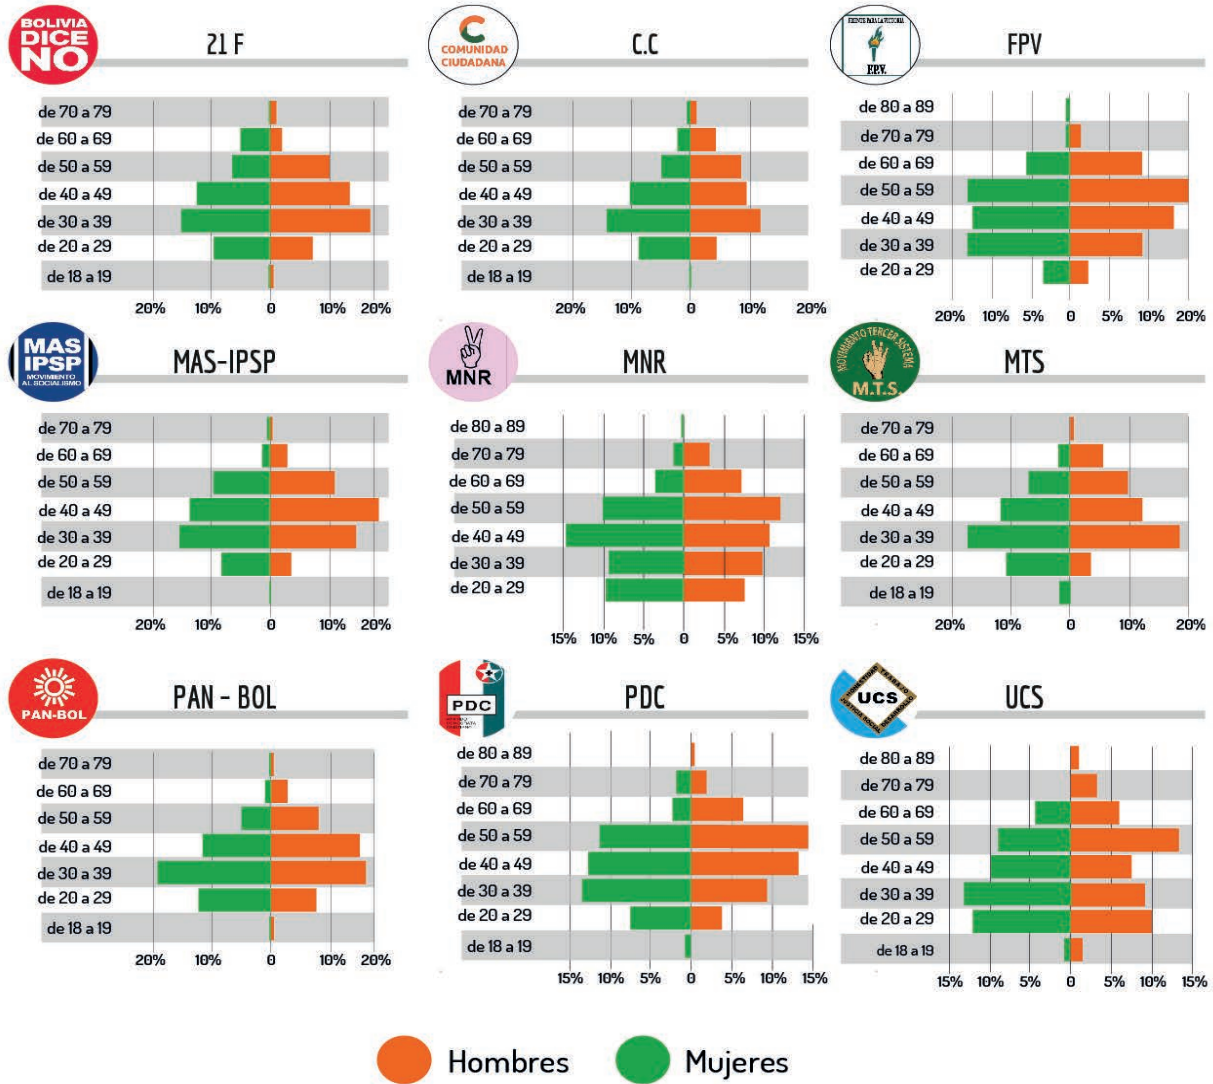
BOLIVIA DICE NO

21 F

de 70 a 79
de 60 a 69
de 50 a 59
de 40 a 49
de 30 a 39
de 20 a 29
de 18 a 19

20% 10% 0 10% 20%

COMUNIDAD CIUDADANA

C.C

de 70 a 79
de 60 a 69
de 50 a 59
de 40 a 49
de 30 a 39
de 20 a 29
de 18 a 19

20% 10% 0 10% 20%

FRENTE PARA LA VICTORIA
F.P.V.

FPV

de 80 a 89
de 70 a 79
de 60 a 69
de 50 a 59
de 40 a 49
de 30 a 39
de 20 a 29

20% 10% 5% 0 5% 10% 20%

MAS IPSP MOVIMIENTO AL SOCIALISMO

MAS-IPSP

de 70 a 79
de 60 a 69
de 50 a 59
de 40 a 49
de 30 a 39
de 20 a 29
de 18 a 19

20% 10% 0 10% 20%

MNR

MNR

de 80 a 89
de 70 a 79
de 60 a 69
de 50 a 59
de 40 a 49
de 30 a 39
de 20 a 29

15% 10% 5% 0 5% 10% 15%

MOVIMIENTO TERCER SISTEMA
M.T.S.

MTS

de 70 a 79
de 60 a 69
de 50 a 59
de 40 a 49
de 30 a 39
de 20 a 29
de 18 a 19

20% 10% 0 10% 20%

PAN-BOL

PAN - BOL

de 70 a 79
de 60 a 69
de 50 a 59
de 40 a 49
de 30 a 39
de 20 a 29
de 18 a 19

20% 10% 0 10% 20%

PDC

PDC

de 80 a 89
de 70 a 79
de 60 a 69
de 50 a 59
de 40 a 49
de 30 a 39
de 20 a 29
de 18 a 19

15% 10% 5% 0 5% 10% 15%

UCS

UCS

de 80 a 89
de 70 a 79
de 60 a 69
de 50 a 59
de 40 a 49
de 30 a 39
de 20 a 29
de 18 a 19

15% 10% 5% 0 5% 10% 15%

Hombres Mujeres